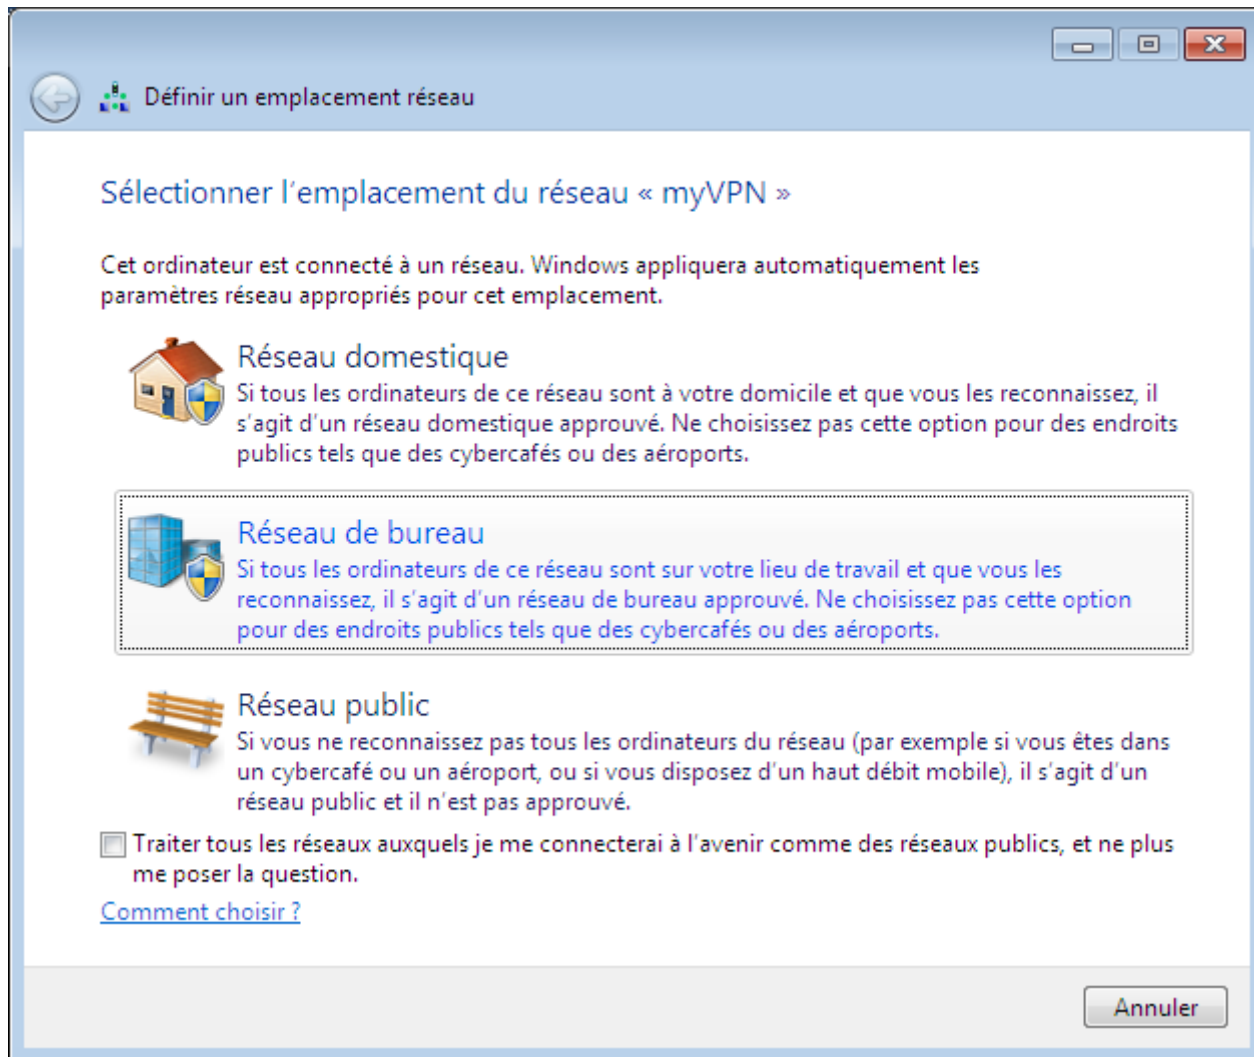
Définir un emplacement réseau

Sélectionner l’emplacement du réseau « myVPN »

Cet ordinateur est connecté à un réseau. Windows appliquera automatiquement les paramètres réseau appropriés pour cet emplacement.

Réseau domestique
Si tous les ordinateurs de ce réseau sont à votre domicile et que vous les reconnaissez, il s'agit d'un réseau domestique approuvé. Ne choisissez pas cette option pour des endroits publics tels que des cybercafés ou des aéroports.

Réseau de bureau
Si tous les ordinateurs de ce réseau sont sur votre lieu de travail et que vous les reconnaissez, il s'agit d'un réseau de bureau approuvé. Ne choisissez pas cette option pour des endroits publics tels que des cybercafés ou des aéroports.

Réseau public
Si vous ne reconnaissez pas tous les ordinateurs du réseau (par exemple si vous êtes dans un cybercafé ou un aéroport, ou si vous disposez d'un haut débit mobile), il s'agit d'un réseau public et il n'est pas approuvé.

Traiter tous les réseaux auxquels je me connecterai à l'avenir comme des réseaux publics, et ne plus me poser la question.

Comment choisir ?

Annuler